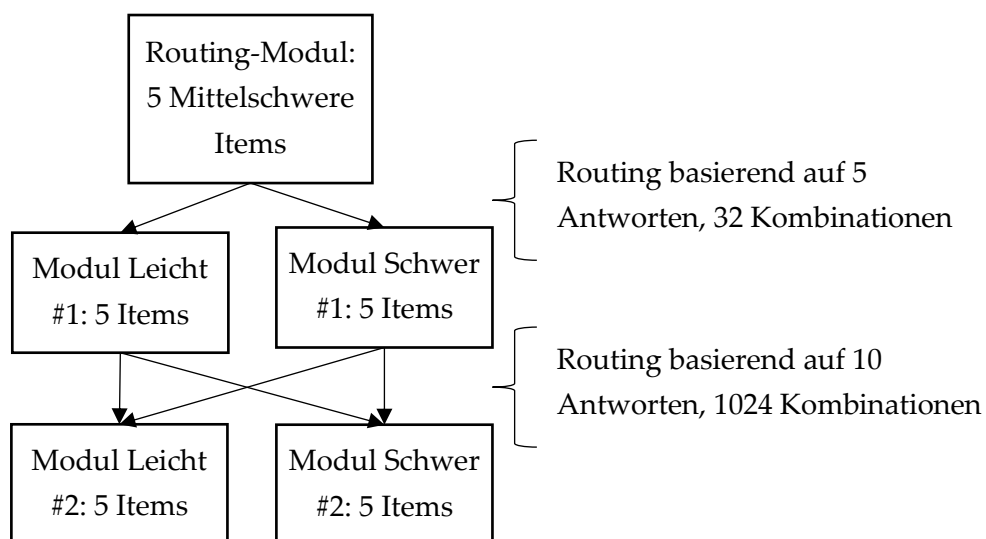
Routing-Modul: 5 Mittelschwere Items

Routing basierend auf 5 Antworten, 32 Kombinationen

Modul Leicht #1: 5 Items

Modul Schwer #1: 5 Items

Routing basierend auf 10 Antworten, 1024 Kombinationen

Modul Leicht #2: 5 Items

Modul Schwer #2: 5 Items